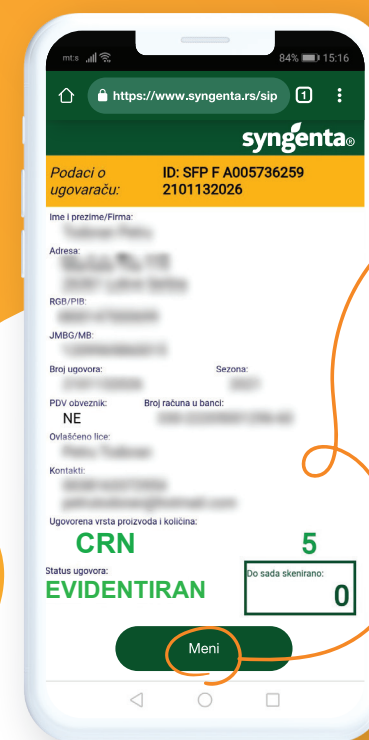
mt:s 84% 15:16

https://www.syngenta.rs/sip 1

syngenta

Podaci o ugovaraču: ID: SFP F A005736259 2101132026

Ime i prezime/Firma:
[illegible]

Adresa:
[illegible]

RGB/PIB:
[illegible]

JMBG/MB:
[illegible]

Broj ugovora:
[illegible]

Sezona:
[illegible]

PDV obveznik:
NE

Broj računa u banci:
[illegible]

Ovlašćeno lice:
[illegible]

Kontakti:
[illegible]

Ugovorena vrsta proizvoda i količina:
CRN 5

Status ugovora:
EVIDENTIRAN

Do sada skenirano:
0

Meni